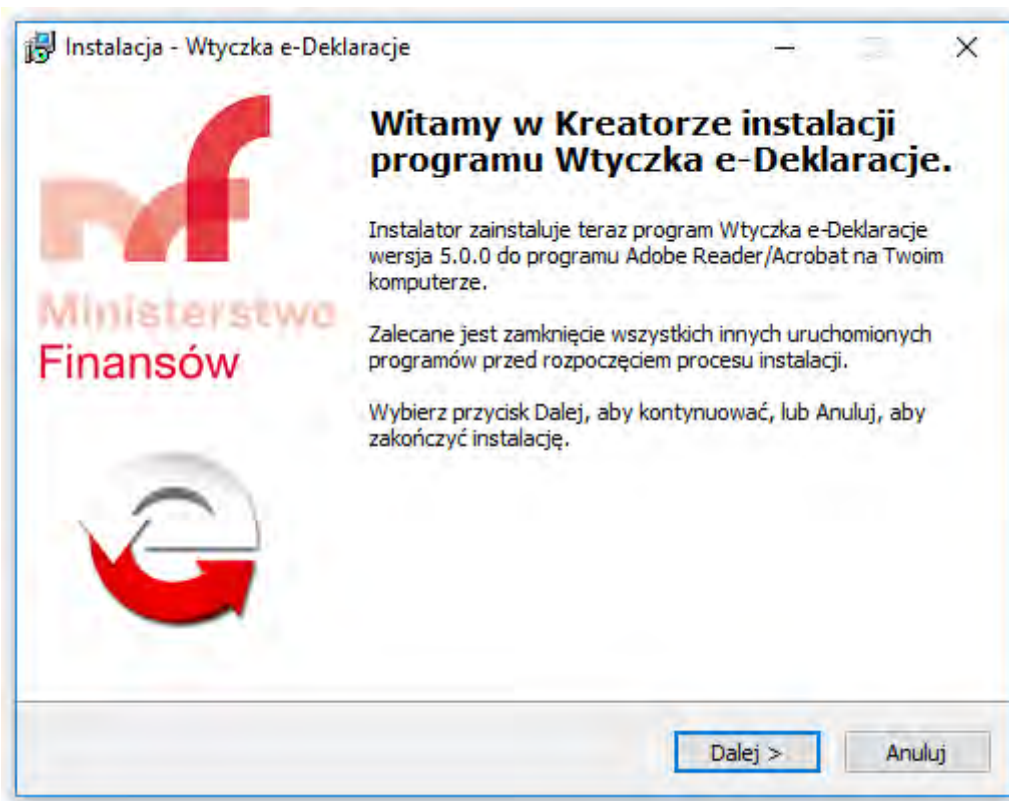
Instalacja - Wtyczka e-Deklaracje

Ministerstwo Finansów

Witamy w Kreatorze instalacji programu Wtyczka e-Deklaracje.

Instalator zainstaluje teraz program Wtyczka e-Deklaracje wersja 5.0.0 do programu Adobe Reader/Acrobat na Twoim komputerze.

Zalecane jest zamknięcie wszystkich innych uruchomionych programów przed rozpoczęciem procesu instalacji.

Wybierz przycisk Dalej, aby kontynuować, lub Anuluj, aby zakończyć instalację.

Dalej >

Anuluj